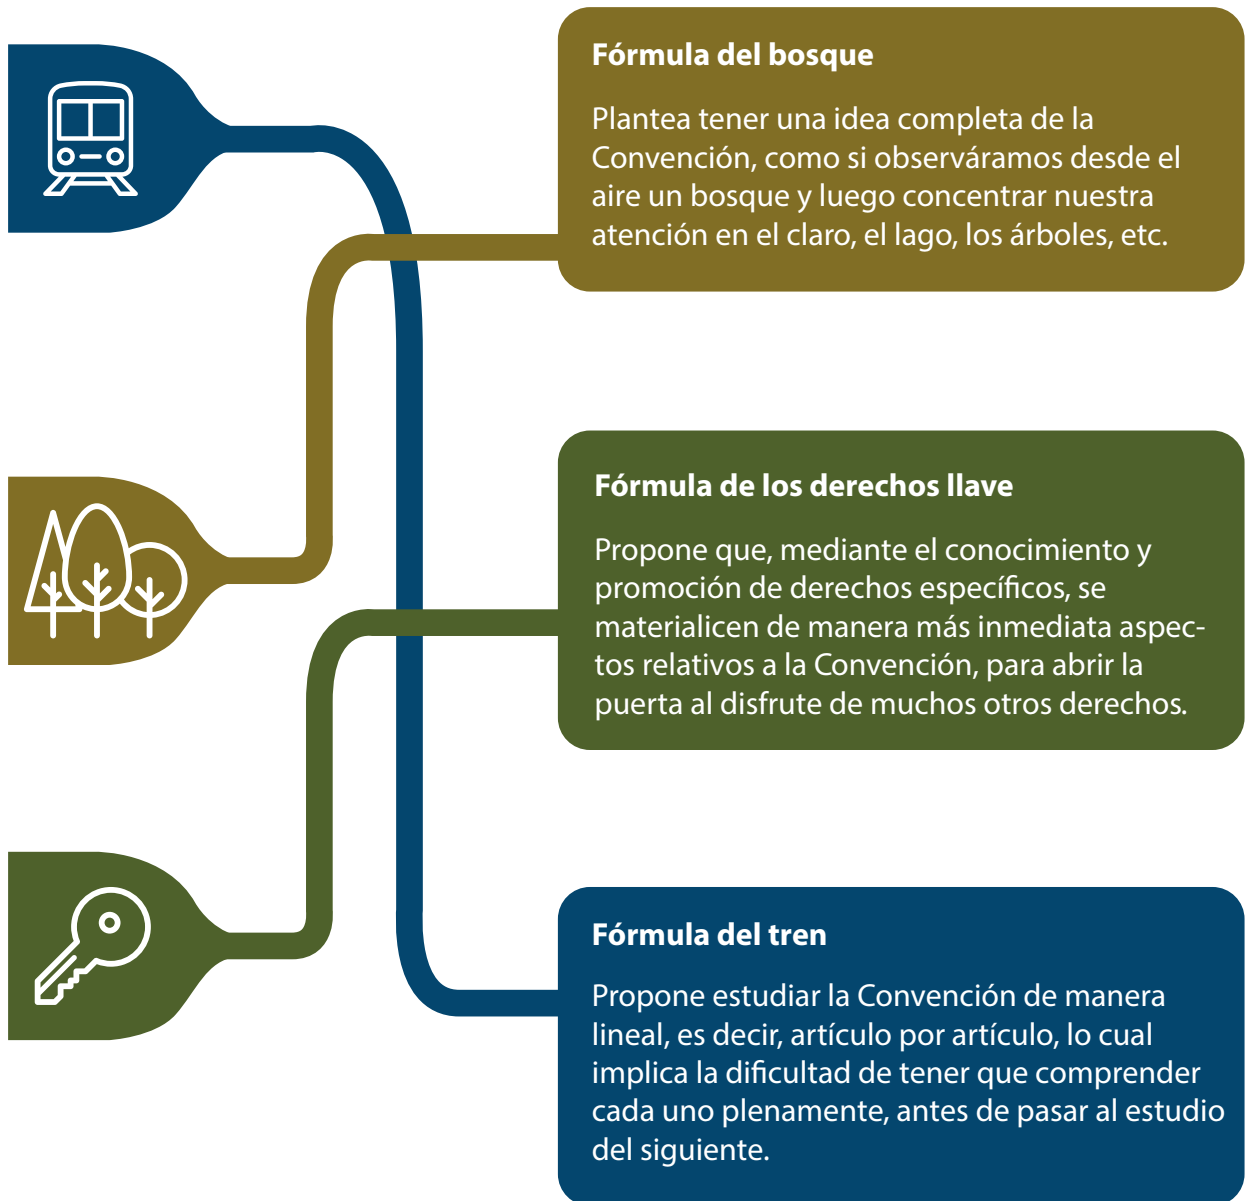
Fórmula del bosque

Plantea tener una idea completa de la Convención, como si observáramos desde el aire un bosque y luego concentrar nuestra atención en el claro, el lago, los árboles, etc.

Fórmula de los derechos llave

Propone que, mediante el conocimiento y promoción de derechos específicos, se materialicen de manera más inmediata aspectos relativos a la Convención, para abrir la puerta al disfrute de muchos otros derechos.

Fórmula del tren

Propone estudiar la Convención de manera lineal, es decir, artículo por artículo, lo cual implica la dificultad de tener que comprender cada uno plenamente, antes de pasar al estudio del siguiente.